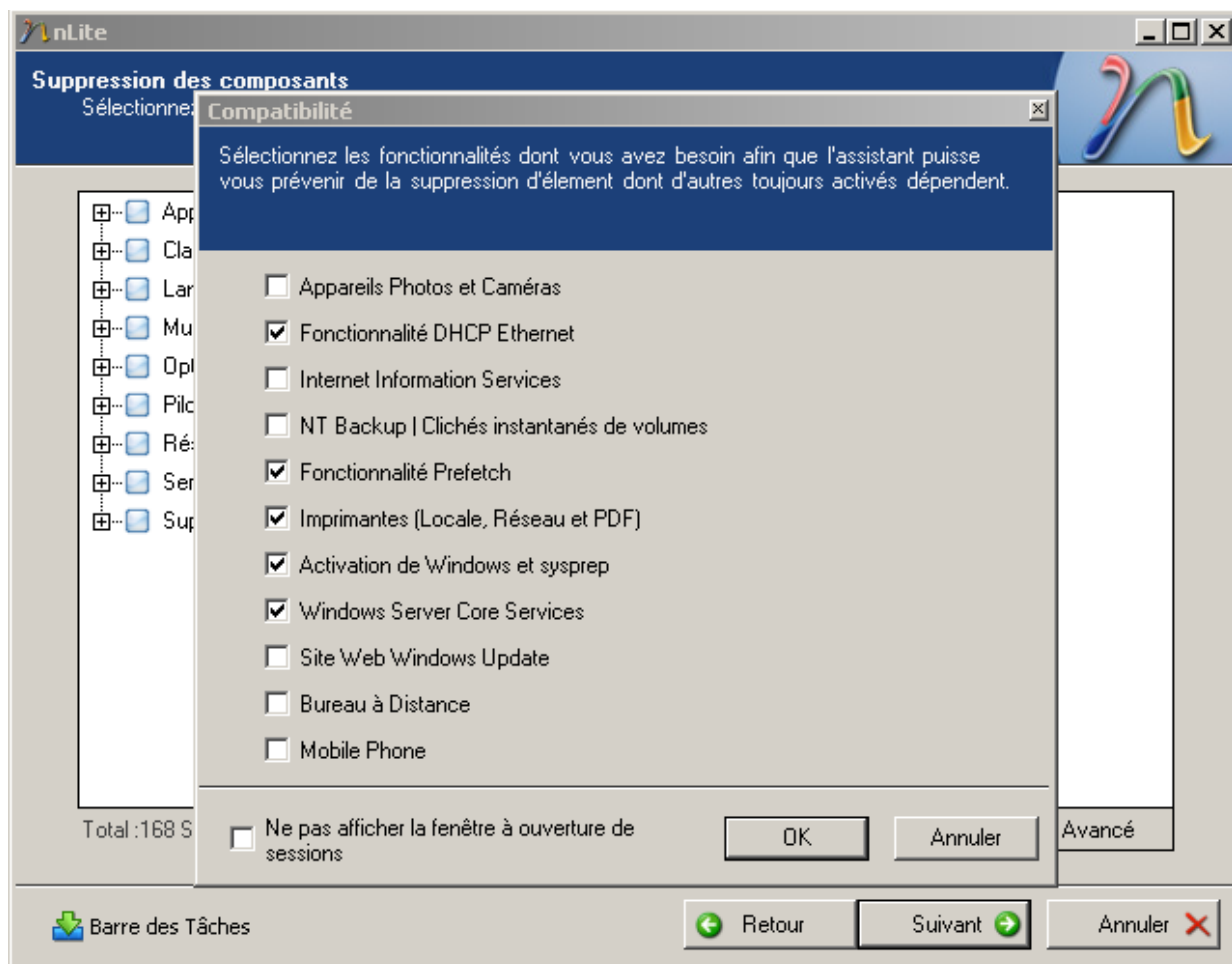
nLite

Suppression des composants
Sélectionnez

App
Cla
Lan
Mu
Opt
Pilo
Rés
Ser
Sup

Total :168 S

Avancé

Compatibilité

Sélectionnez les fonctionnalités dont vous avez besoin afin que l'assistant puisse vous prévenir de la suppression d'élement dont d'autres toujours activés dépendent.

Appareils Photos et Caméras
Fonctionnalité DHCP Ethernet
Internet Information Services
NT Backup | Clichés instantanés de volumes
Fonctionnalité Prefetch
Imprimantes (Locale, Réseau et PDF)
Activation de Windows et sysprep
Windows Server Core Services
Site Web Windows Update
Bureau à Distance
Mobile Phone

Ne pas afficher la fenêtre à ouverture de sessions

OK
Annuler

Barre des Tâches
Retour
Suivant
Annuler